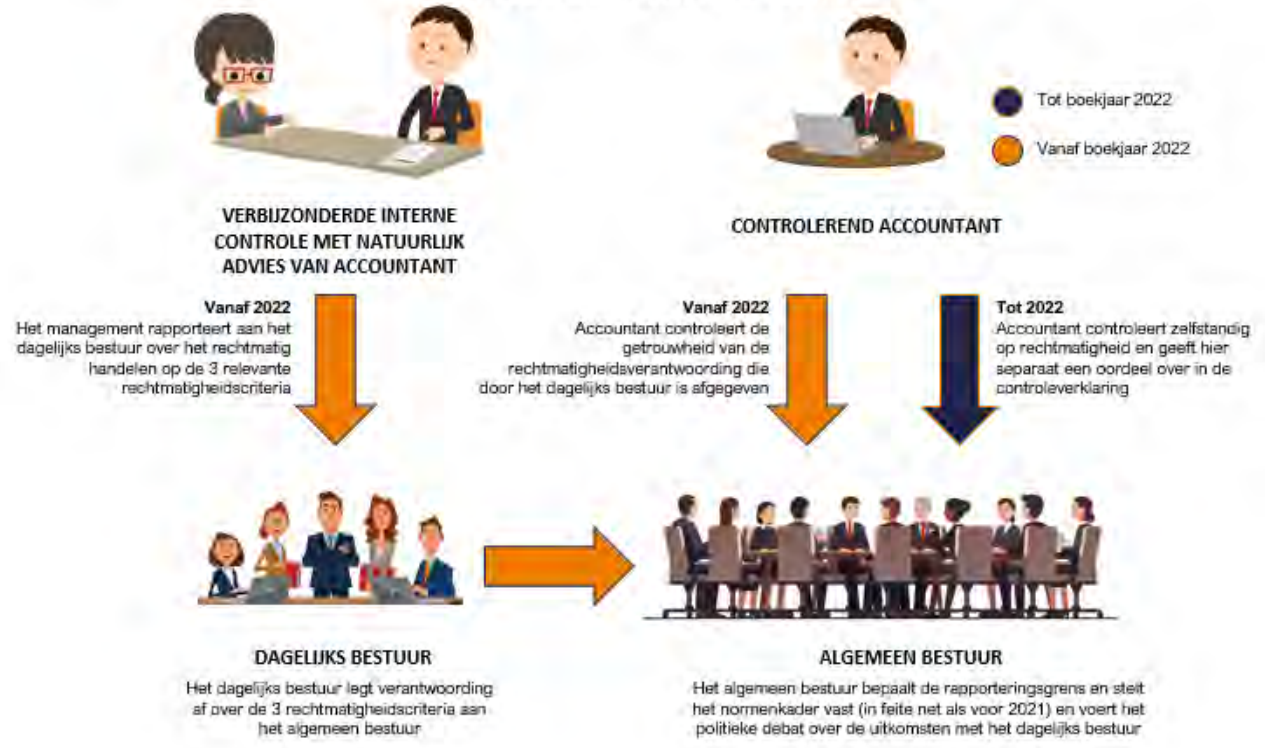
Tot boekjaar 2022

Vanaf boekjaar 2022

VERBIJZONDERDE INTERNE CONTROLE MET NATUURLIJK ADVIES VAN ACCOUNTANT

CONTROLEREND ACCOUNTANT

**Vanaf 2022**
Het management rapporteert aan het dagelijks bestuur over het rechtmatig handelen op de 3 relevante rechtmatigheidscriteria

**Vanaf 2022**
Accountant controleert de getrouwheid van de rechtmatigheidsverantwoording die door het dagelijks bestuur is afgegeven

**Tot 2022**
Accountant controleert zelfstandig op rechtmatigheid en geeft hier separaat een oordeel over in de controleverklaring

DAGELIJKS BESTUUR

Het dagelijks bestuur legt verantwoording af over de 3 rechtmatigheidscriteria aan het algemeen bestuur

ALGEMEEN BESTUUR

Het algemeen bestuur bepaalt de rapporteringsgrens en stelt het normenkader vast (in feite net als voor 2021) en voert het politieke debat over de uitkomsten met het dagelijks bestuur